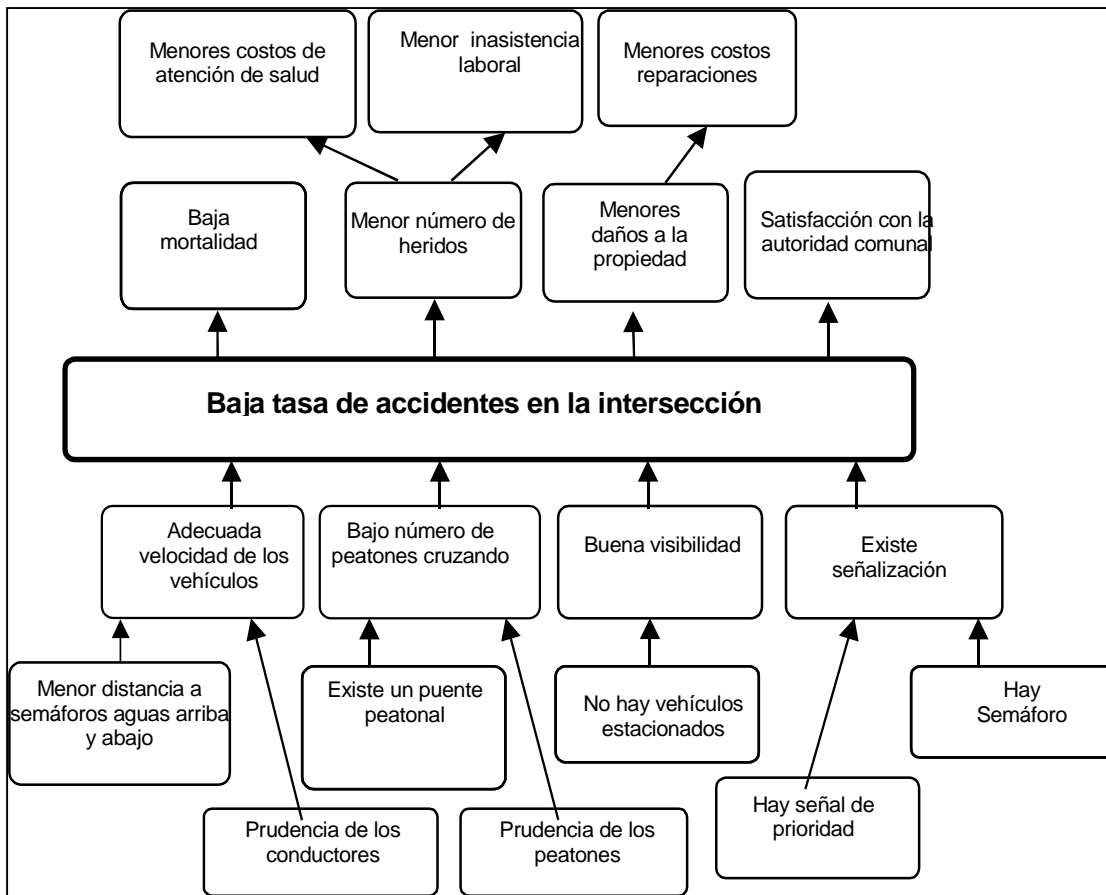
Menores costos de atención de salud

Menor inasistencia laboral

Menores costos reparaciones

Baja mortalidad

Menor número de heridos

Menores daños a la propiedad

Satisfacción con la autoridad comunal

Baja tasa de accidentes en la intersección

Adecuada velocidad de los vehículos

Bajo número de peatones cruzando

Buena visibilidad

Existe señalización

Menor distancia a semáforos aguas arriba y abajo

Existe un puente peatonal

No hay vehículos estacionados

Hay Semáforo

Hay señal de prioridad

Prudencia de los conductores

Prudencia de los peatones